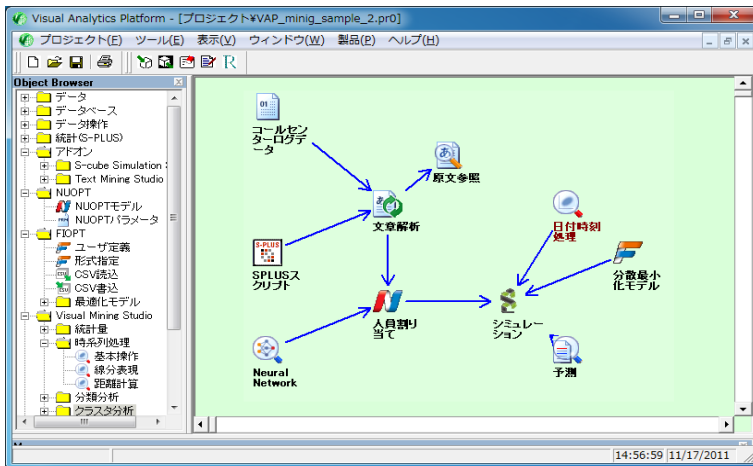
Visual Analytics Platform - [プロジェクト¥VAP_minig_sample_2.pr0]

プロジェクト(F) ツール(E) 表示(V) ウィンドウ(W) 製品(P) ヘルプ(H)

R

Object Browser

データ
データベース
データ操作
統計(S-PLUS)
アドオン
S-cube Simulation
Text Mining Studio
NUOPT
NUOPTモデル
NUOPTパラメータ
FIOPT
ユーザ定義
形式指定
CSV読込
CSV書込
最適化モデル
Visual Mining Studio
統計量
時系列処理
基本操作
線分表現
距離計算
分類分析
クラスタ分析

コールセンターログデータ
原文参照
文章解析
日付時刻処理
SPLUSスクリプト
分散最小化モデル
人員割り当て
シミュレーション
Neural Network
予測

14:56:59 11/17/2011